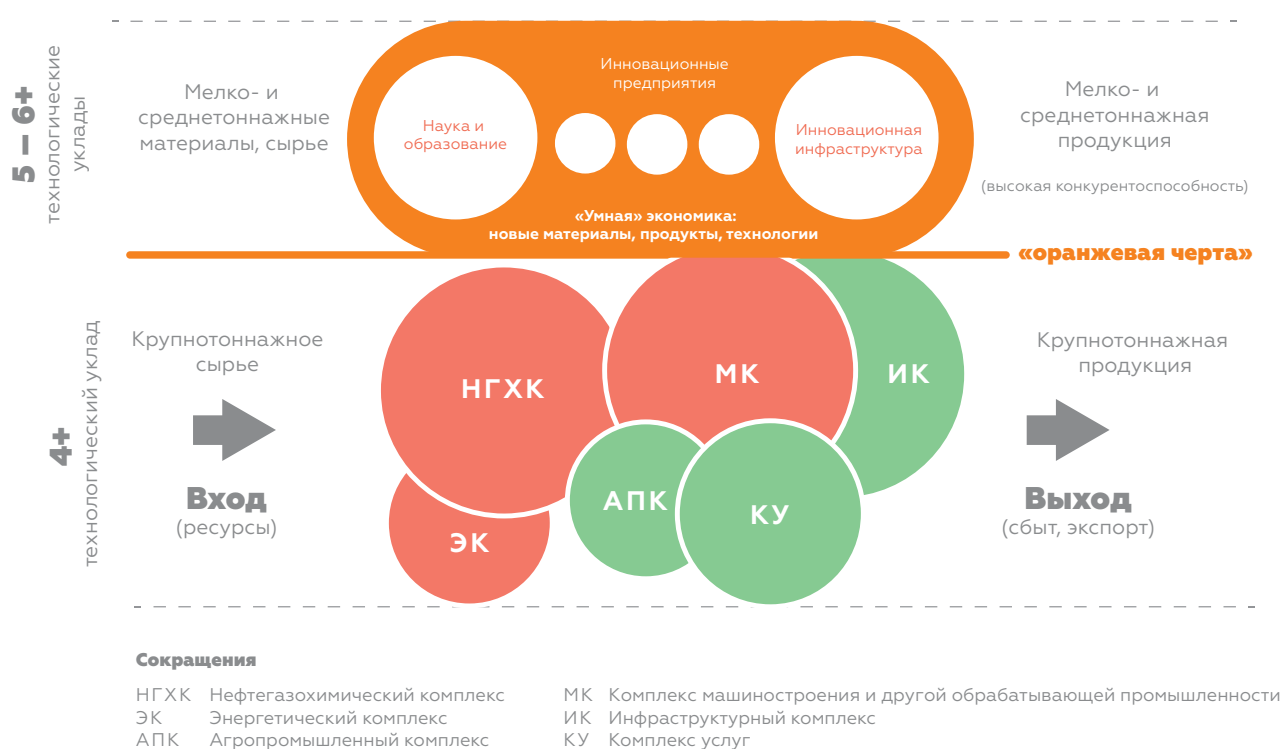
5 – 6+
технологические уклады

Мелко- и среднетоннажные материалы, сырье

Инновационные предприятия

Наука и образование

Инновационная инфраструктура

«Умная» экономика:
новые материалы, продукты, технологии

Мелко- и среднетоннажная продукция

(высокая конкурентоспособность)

«оранжевая черта»

4+
технологический уклад

Крупнотоннажное сырье

Вход
(ресурсы)

НГХК

МК

ИК

АПК

КУ

ЭК

Крупнотоннажная продукция

Выход
(сбыт, экспорт)

Сокращения

| | | | |
|---|---|---|---|
| НГХК | Нефтегазохимический комплекс | МК | Комплекс машиностроения и другой обрабатывающей промышленности |
| ЭК | Энергетический комплекс | ИК | Инфраструктурный комплекс |
| АПК | Агропромышленный комплекс | КУ | Комплекс услуг |